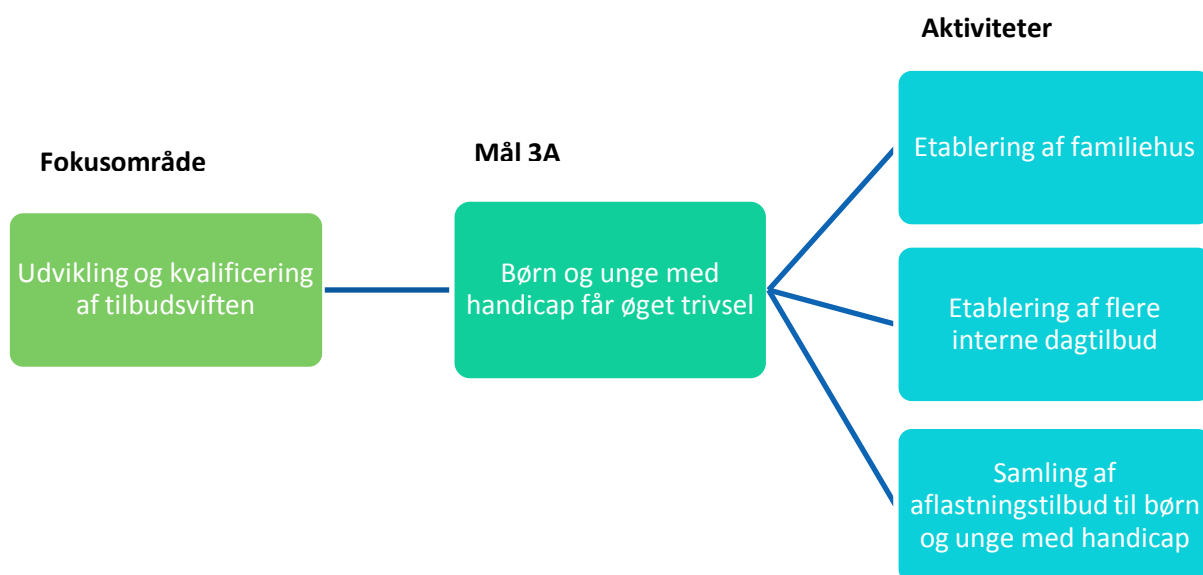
Aktiviteter

Fokusområde

Mål 3A

Etablering af familiehus

Udvikling og kvalificering af tilbudsviften

Børn og unge med handicap får øget trivsel

Etablering af flere interne dagtilbud

Samling af aflastningstilbud til børn og unge med handicap